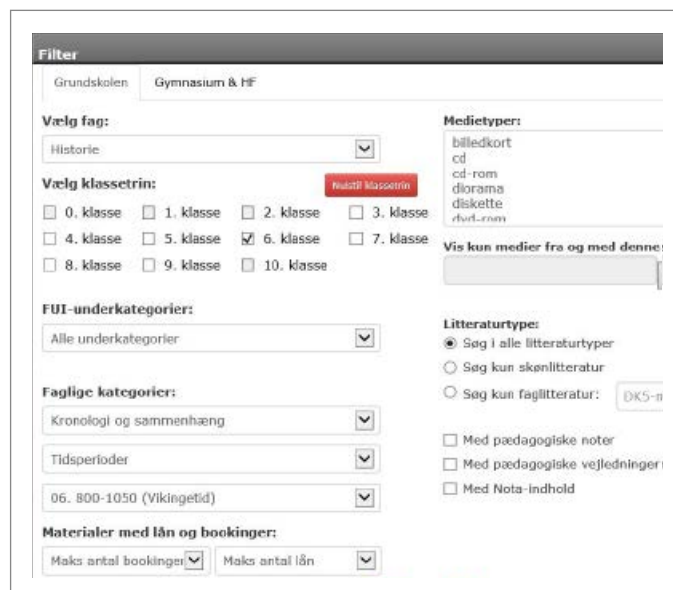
Filter

Grundskolen | Gymnasium & HF

Vælg fag:

Historie

Vælg klassetrin:

Nulstil klassetrin

0. klasse
1. klasse
2. klasse
3. klasse
4. klasse
5. klasse
6. klasse
7. klasse
8. klasse
9. klasse
10. klasse

FUI-underkategorier:

Alle underkategorier

Faglige kategorier:

Kronologi og sammenhæng

Tidsperioder

06. 800-1050 (Vikingetid)

Materialer med lån og bookinger:

Maks antal bookinger

Maks antal lån

Medietyper:

billedkort
cd
cd-rom
diorama
diskette
dvd-rom

Vis kun medier fra og med denne

Litteraturtype:

Søg i alle litteraturtyper
Søg kun skønlitteratur
Søg kun faglitteratur: DK5-n

Med pædagogiske noter
Med pædagogiske vejledninger
Med Nota-indhold